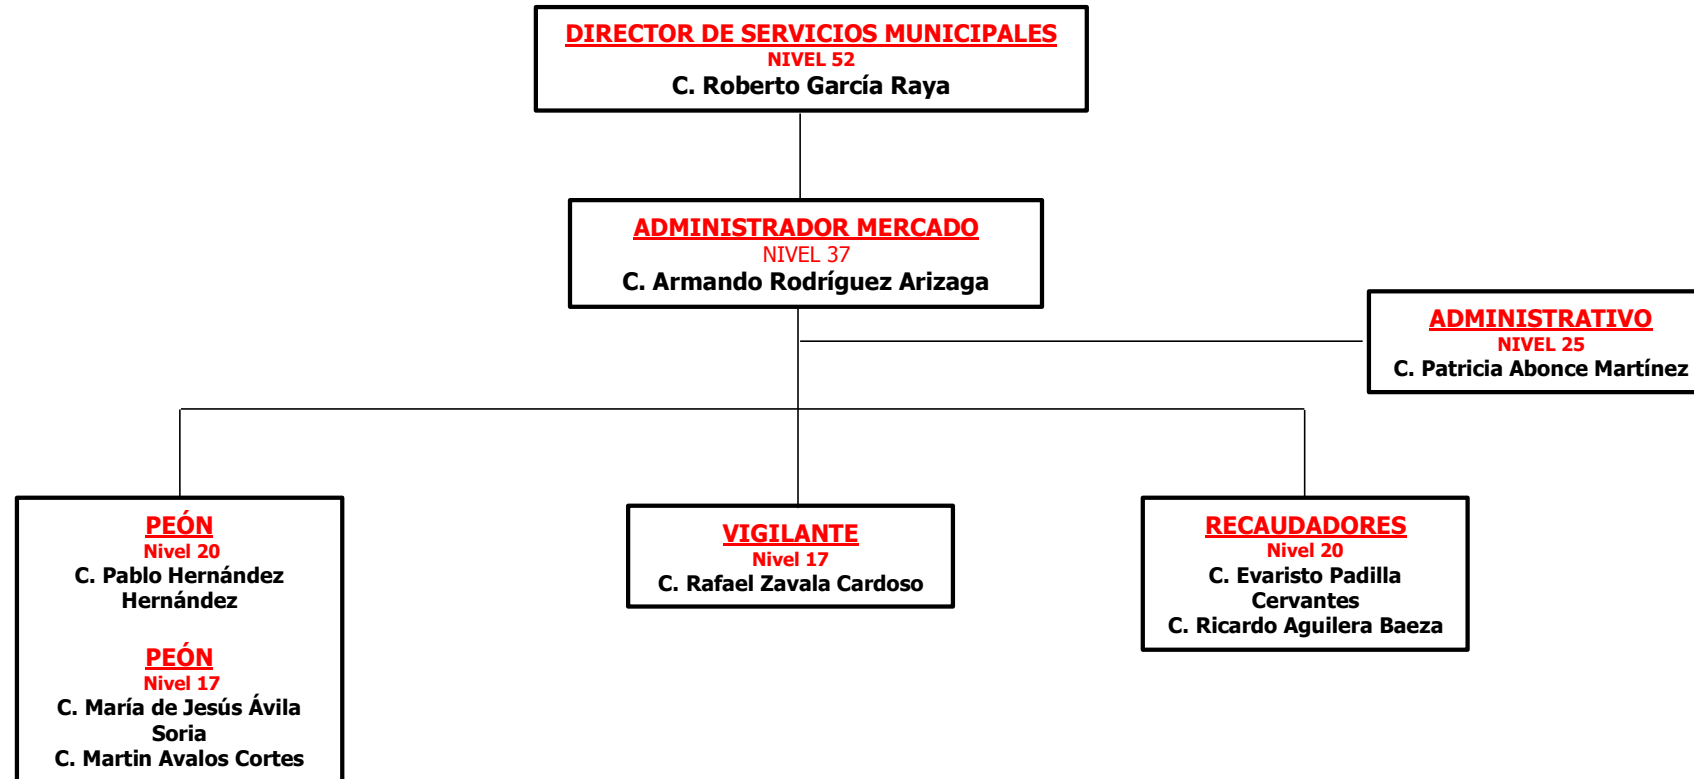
DIRECTOR DE SERVICIOS MUNICIPALES
NIVEL 52
C. Roberto García Raya

ADMINISTRADOR MERCADO
NIVEL 37
C. Armando Rodríguez Arizaga

ADMINISTRATIVO
NIVEL 25
C. Patricia Abonce Martínez

PEÓN
Nivel 20
C. Pablo Hernández Hernández

PEÓN
Nivel 17
C. María de Jesús Ávila Soria
C. Martin Avalos Cortes

VIGILANTE
Nivel 17
C. Rafael Zavala Cardoso

RECAUDADORES
Nivel 20
C. Evaristo Padilla Cervantes
C. Ricardo Aguilera Baeza